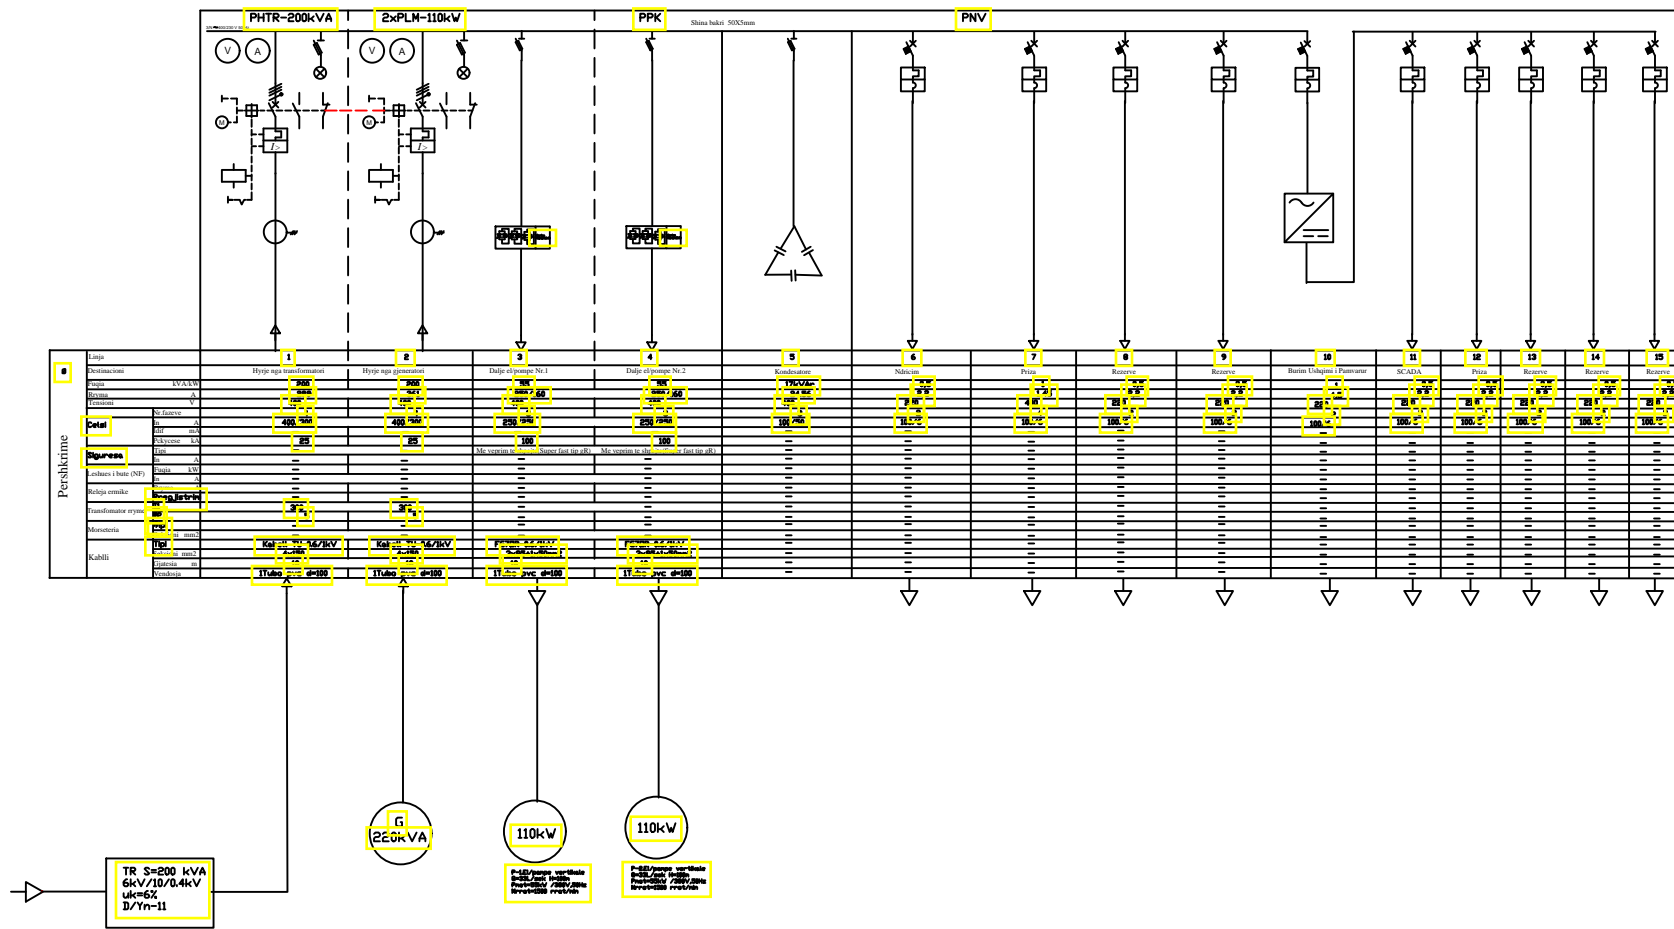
PHTR-200kVA

2xPLM-110kW

PPK

Shina bakri 50X5mm

PNV

V A

V A

M

M

$I>$

$I>$

Linja

Destinacioni

Fuqia kVA/kW

Rryma A

Tensioni V

Nr.fazeve

Celsi

In A

Idif mA

Pckycese kA

Tipi

Siguresa

In A

Leshues i bute (NF)

Fuqia kW

In A

Releja ermike

Transformator rryme

Morseteria

Kablli

Tipi

mm2

Gjatesia m

Vendosja

Pershkrime

1

Hyrje nga transformatori

200

400

25

2

Hyrje nga gjeneratori

200

400

25

3

Dalje el/pompe Nr.1

110

250

100

Me veprim te shpejte (Super fast tip gR)

4

Dalje el/pompe Nr.2

110

250

100

Me veprim te shpejte (Super fast tip gR)

5

Kondesatore

17kVAr

100

6

Ndricim

7

Priza

8

Rezerve

9

Rezerve

10

Burim Ushqimi i Pamvarur

11

SCADA

12

Priza

13

Rezerve

14

Rezerve

15

Rezerve

1Tubo d=100

1Tubo d=100

1Tubo pvc d=100

1Tubo pvc d=100

TR S=200 kVA
6kV/10/0.4kV
uk=6%
D/Yn-11

G
220kVA

110kW

110kW